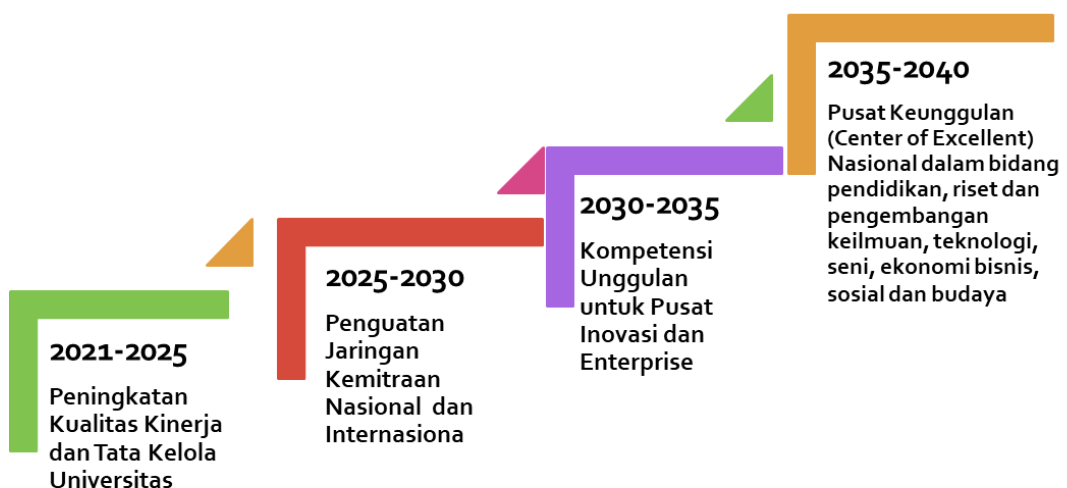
2021-2025

Peningkatan Kualitas Kinerja dan Tata Kelola Universitas

2025-2030

Penguatan Jaringan Kemitraan Nasional dan Internasiona

2030-2035

Kompetensi Unggulan untuk Pusat Inovasi dan Enterprise

2035-2040

Pusat Keunggulan (Center of Excellent) Nasional dalam bidang pendidikan, riset dan pengembangan keilmuan, teknologi, seni, ekonomi bisnis, sosial dan budaya